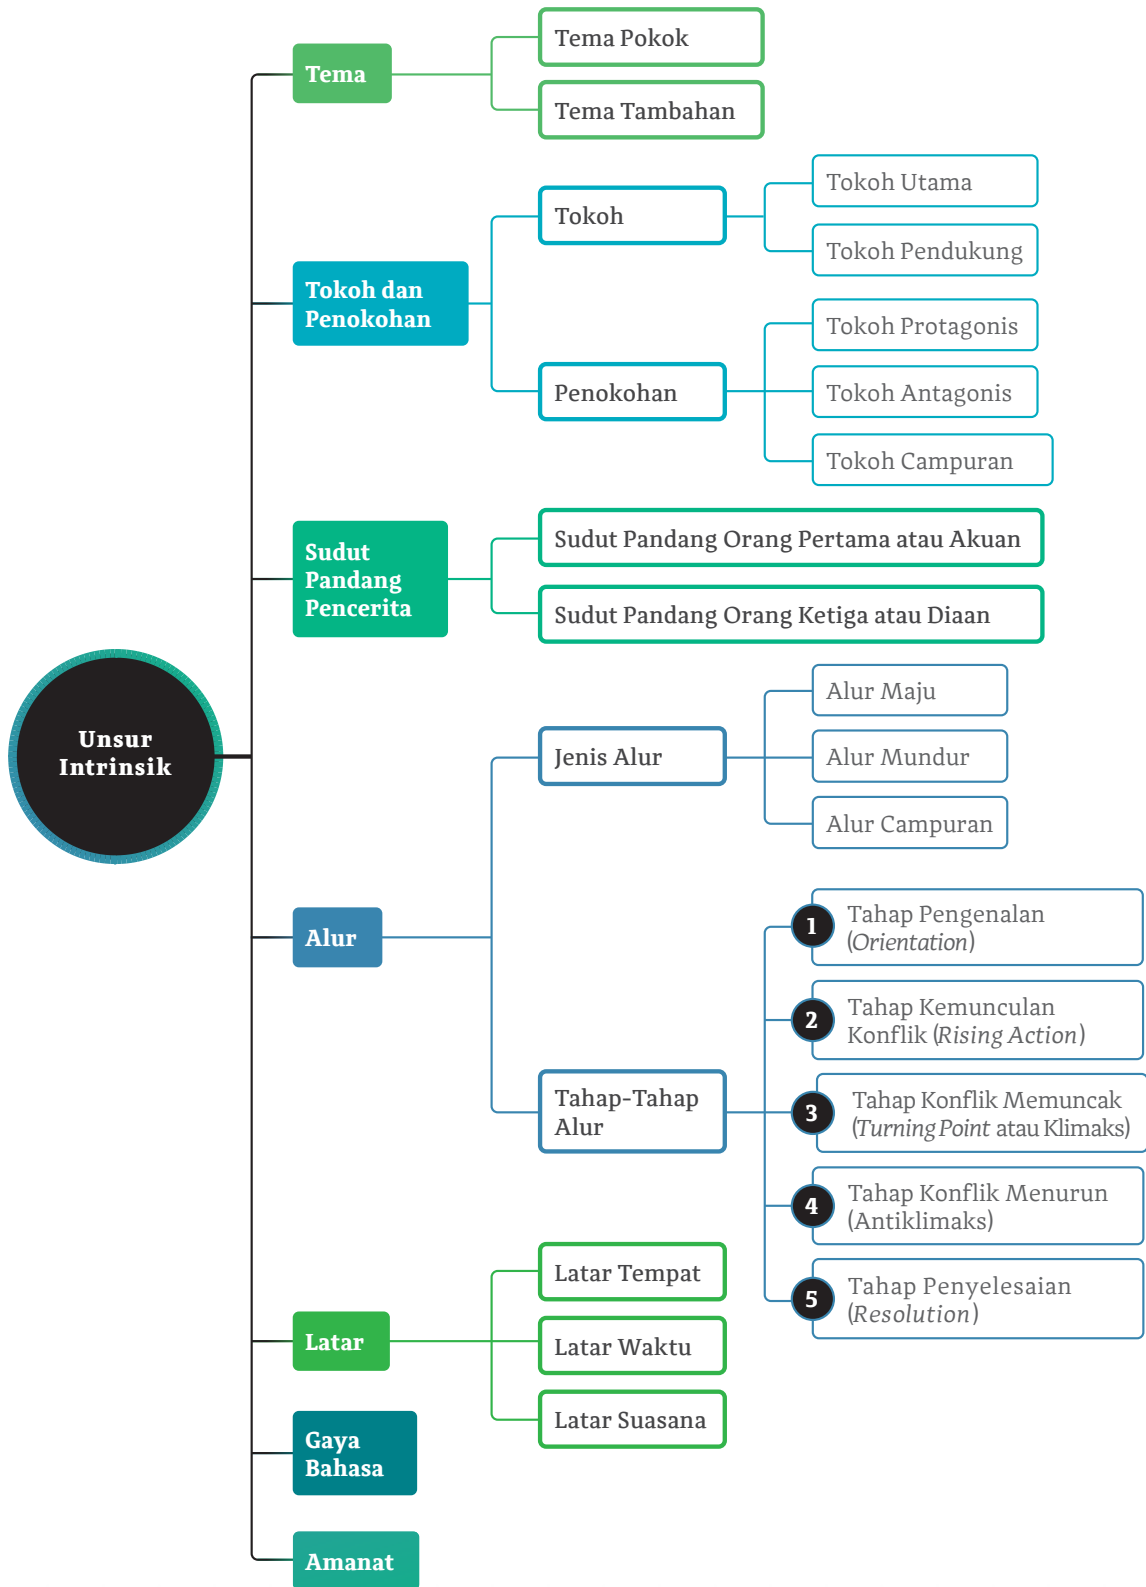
Unsur Intrinsik

Tema
Tema Pokok
Tema Tambahan

Tokoh dan Penokohan
Tokoh
Tokoh Utama
Tokoh Pendukung
Penokohan
Tokoh Protagonis
Tokoh Antagonis
Tokoh Campuran

Sudut Pandang Pencerita
Sudut Pandang Orang Pertama atau Akuan
Sudut Pandang Orang Ketiga atau Diaan

Alur
Jenis Alur
Alur Maju
Alur Mundur
Alur Campuran
Tahap-Tahap Alur
1 Tahap Pengenalan (*Orientation*)
2 Tahap Kemunculan Konflik (*Rising Action*)
3 Tahap Konflik Memuncak (*Turning Point* atau Klimaks)
4 Tahap Konflik Menurun (Antiklimaks)
5 Tahap Penyelesaian (*Resolution*)

Latar
Latar Tempat
Latar Waktu
Latar Suasana

Gaya Bahasa

Amanat